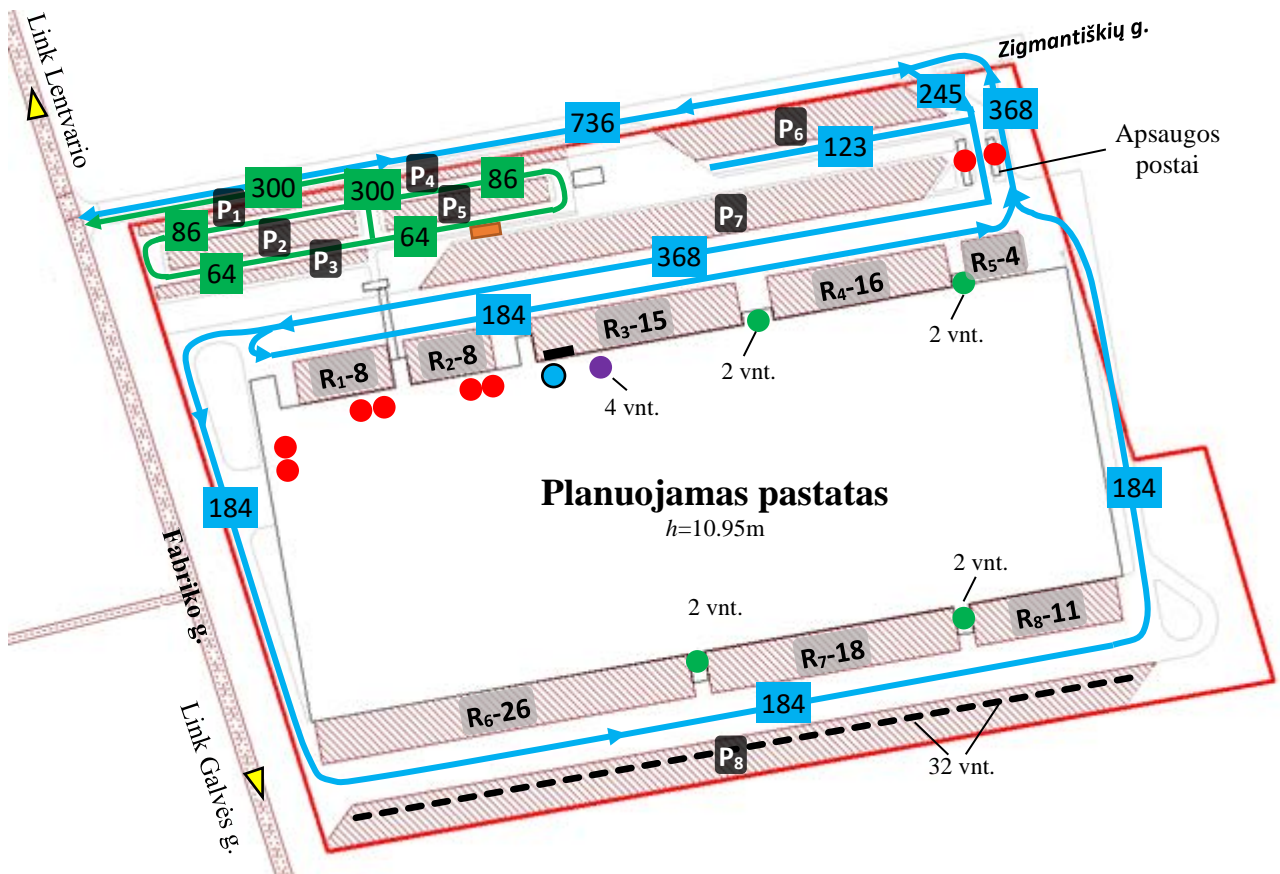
Link Lentvario

Zigmantiškių g.

245
368
736
$P_6$
123
Apsaugos postai
300
$P_4$
86
$P_1$
300
$P_5$
86
$P_2$
64
$P_7$
64
$P_3$
368
$R_5$-4
$R_4$-16
184
$R_3$-15
2 vnt.
$R_1$-8
$R_2$-8
2 vnt.
4 vnt.
Planuojamas pastatas
$h$=10.95m
184
184
Fabriko g.
2 vnt.
2 vnt.
$R_8$-11
$R_7$-18
$R_6$-26
184
$P_8$
32 vnt.
Link Galvės g.